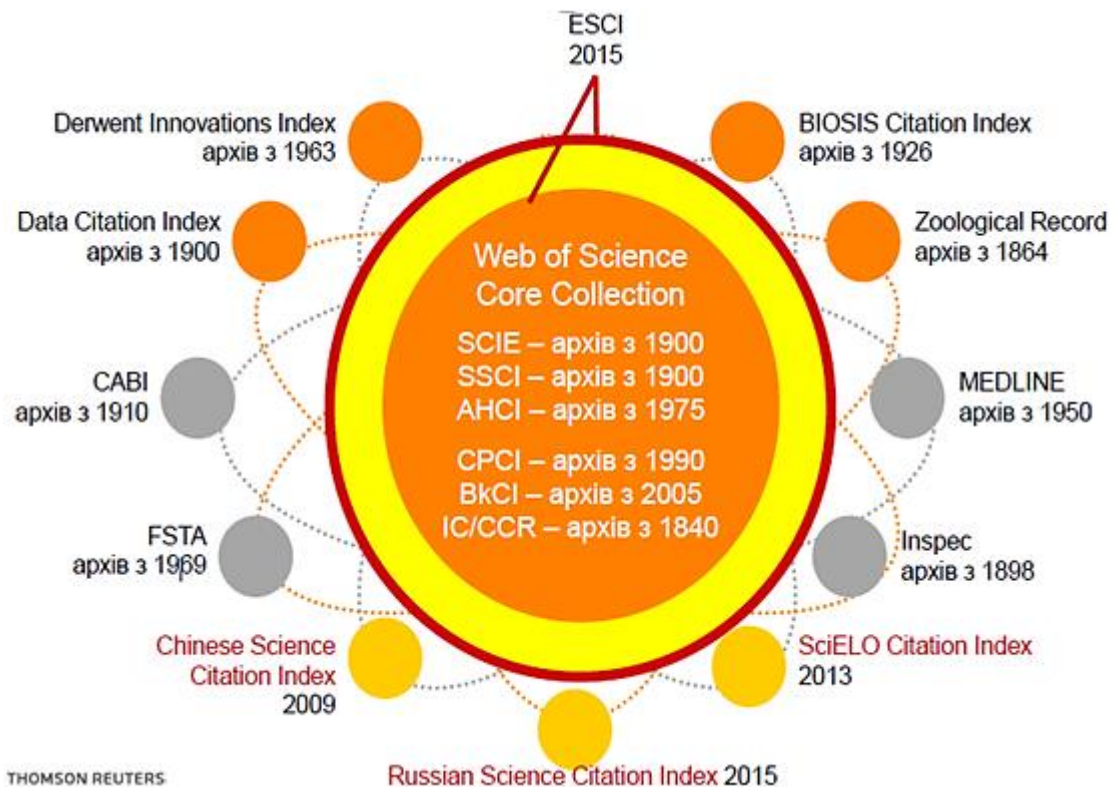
ESCI
2015

Derwent Innovations Index
архів з 1963

BIOSIS Citation Index
архів з 1926

Data Citation Index
архів з 1900

Zoological Record
архів з 1864

Web of Science
Core Collection

SCIE – архів з 1900
SSCI – архів з 1900
AHCI – архів з 1975

CPCI – архів з 1990
BkCI – архів з 2005
IC/CCR – архів з 1840

CABI
архів з 1910

MEDLINE
архів з 1950

FSTA
архів з 1969

Inspec
архів з 1898

Chinese Science
Citation Index
2009

SciELO Citation Index
2013

Russian Science Citation Index 2015

THOMSON REUTERS